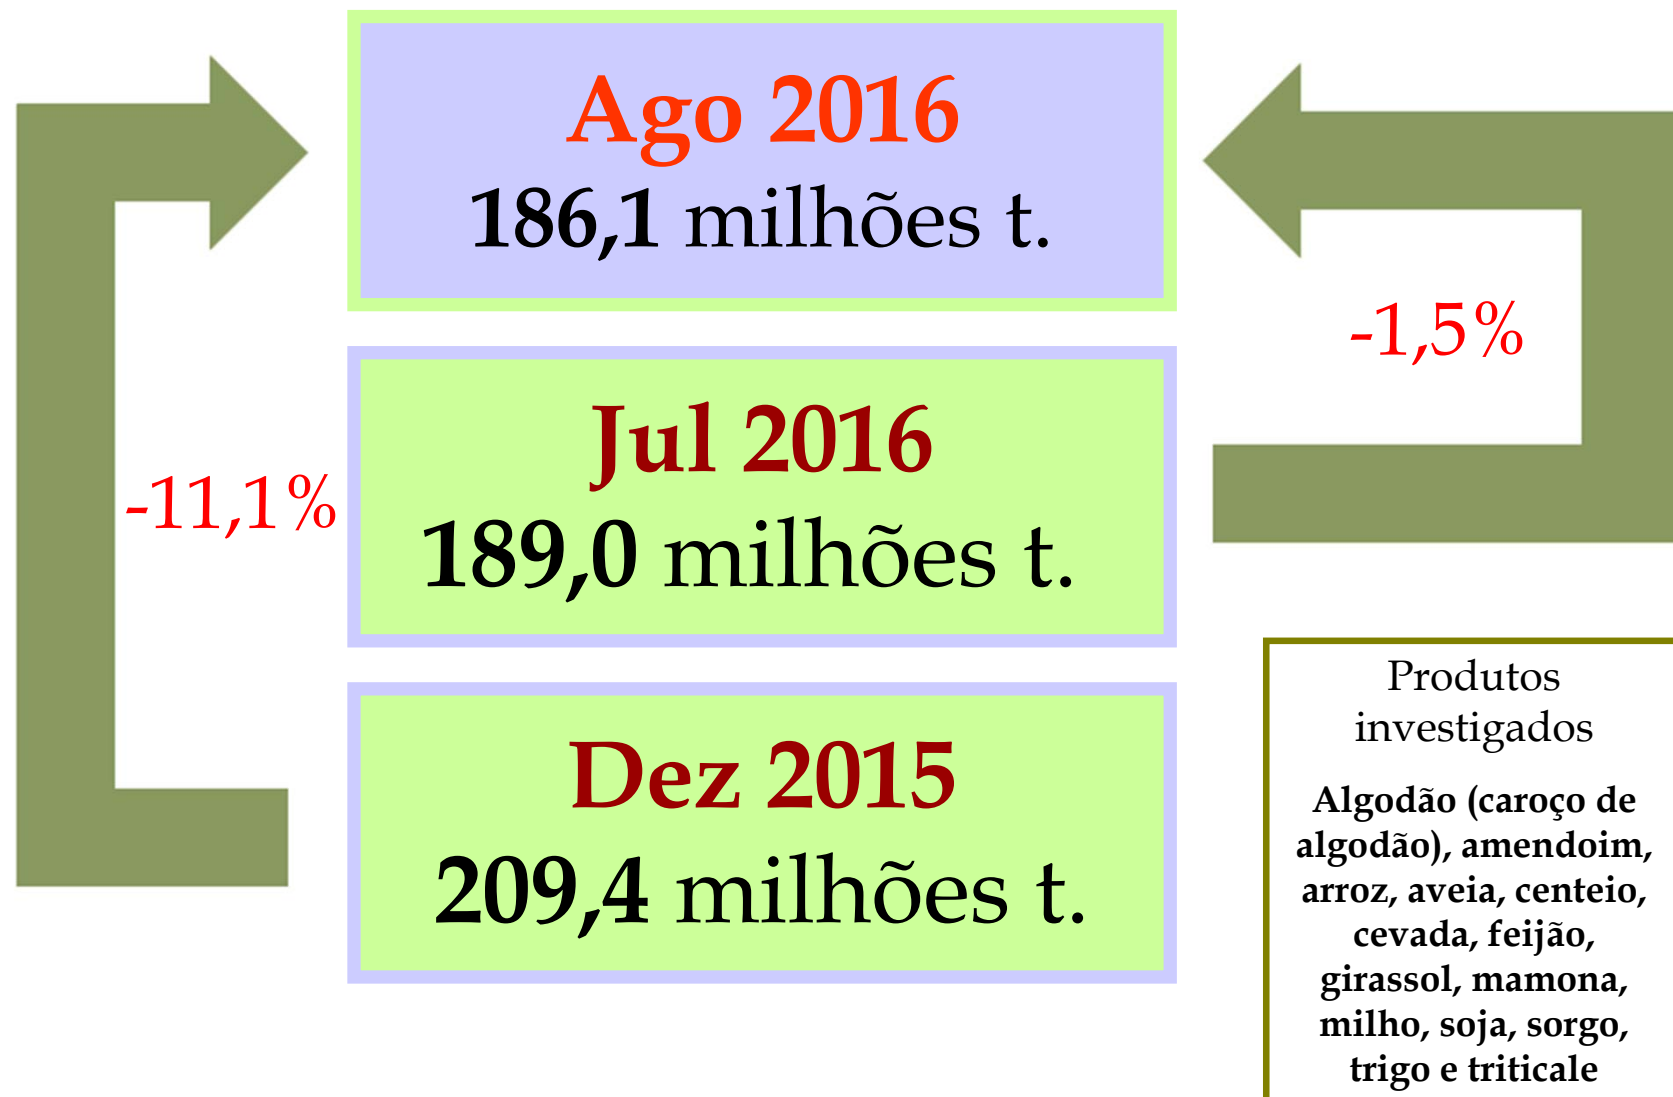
Ago 2016
186,1 milhões t.

-1,5%

Jul 2016
189,0 milhões t.

-11,1%

Dez 2015
209,4 milhões t.

Produtos investigados

Algodão (caroço de algodão), amendoim, arroz, aveia, centeio, cevada, feijão, girassol, mamona, milho, soja, sorgo, trigo e triticale